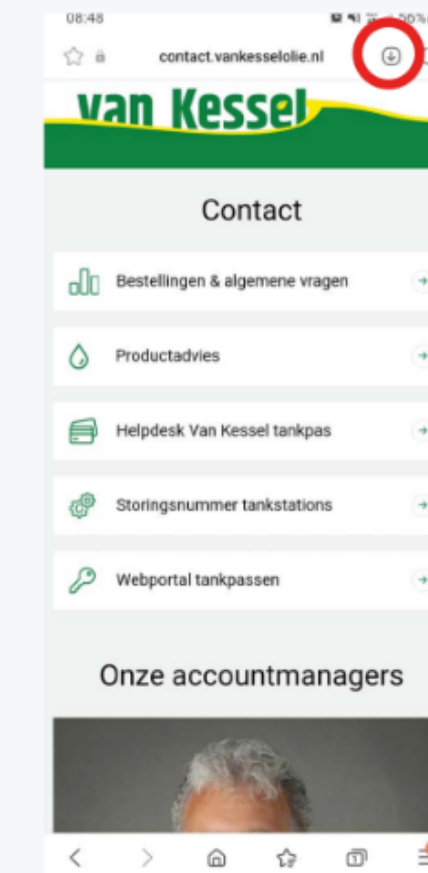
08:48

contact.vankesselolie.nl

van Kessel

Contact

Bestellingen & algemene vragen

Productadvies

Helpdesk Van Kessel tankpas

Storingsnummer tankstations

Webportal tankpassen

Onze accountmanagers